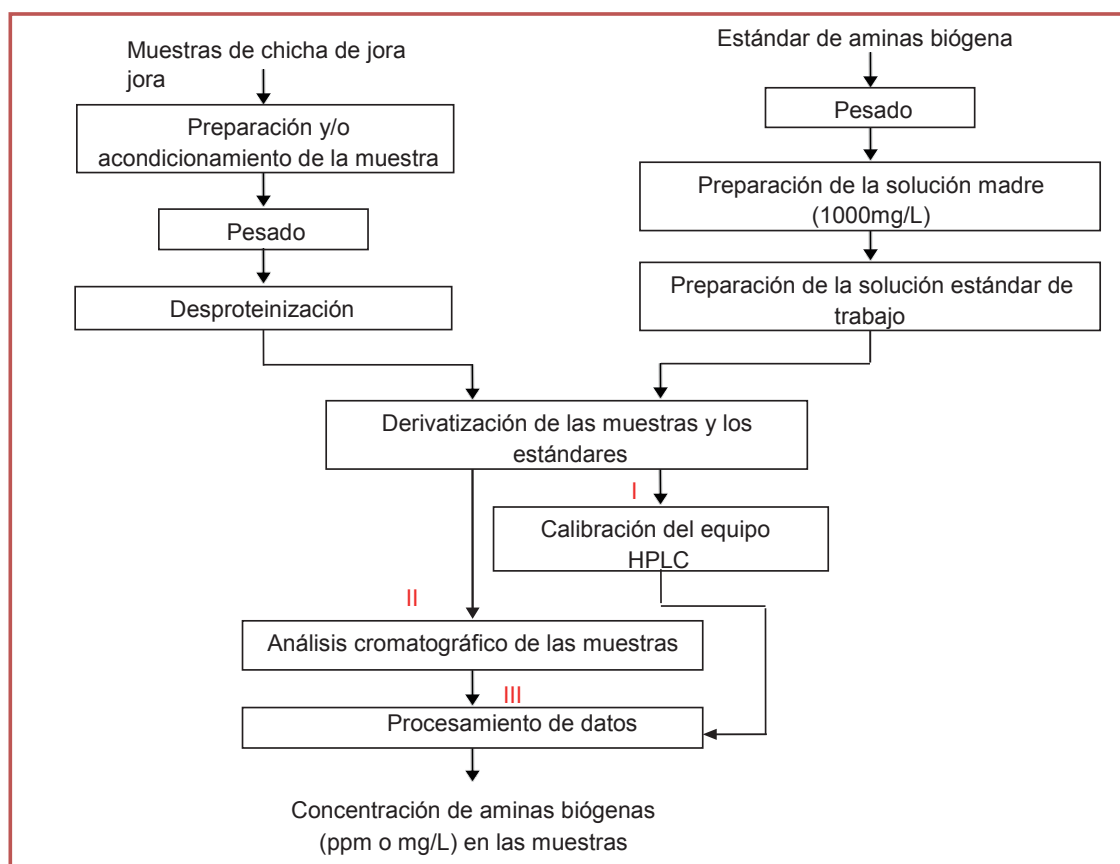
Muestras de chicha de jora jora

Estándar de aminas biógena

Preparación y/o acondicionamiento de la muestra

Pesado

Pesado

Preparación de la solución madre (1000mg/L)

Despróteinización

Preparación de la solución estándar de trabajo

Derivatización de las muestras y los estándares

I

Calibración del equipo HPLC

II

Análisis cromatográfico de las muestras

III

Procesamiento de datos

Concentración de aminas biógenas (ppm o mg/L) en las muestras